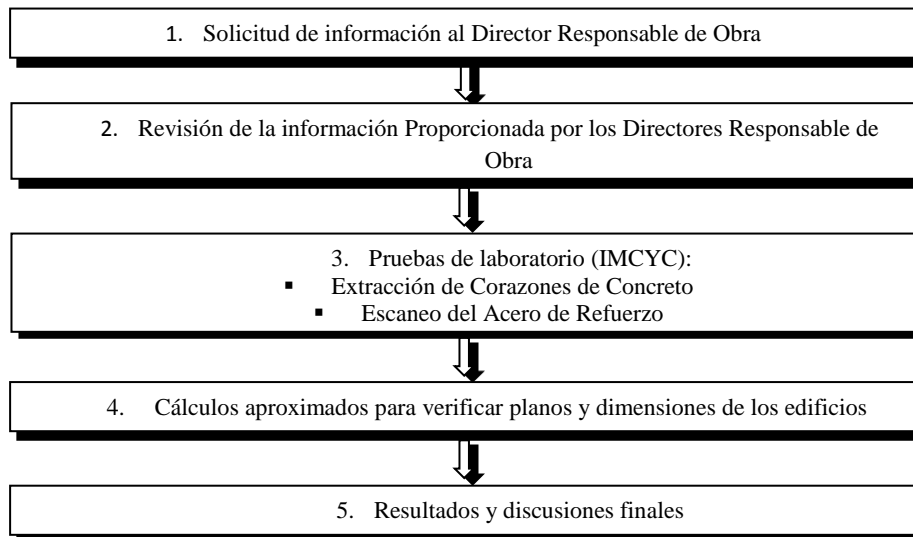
1. Solicitud de información al Director Responsable de Obra

2. Revisión de la información Proporcionada por los Directores Responsable de Obra

3. Pruebas de laboratorio (IMCYC):
- Extracción de Corazones de Concreto
- Escaneo del Acero de Refuerzo

4. Cálculos aproximados para verificar planos y dimensiones de los edificios

5. Resultados y discusiones finales